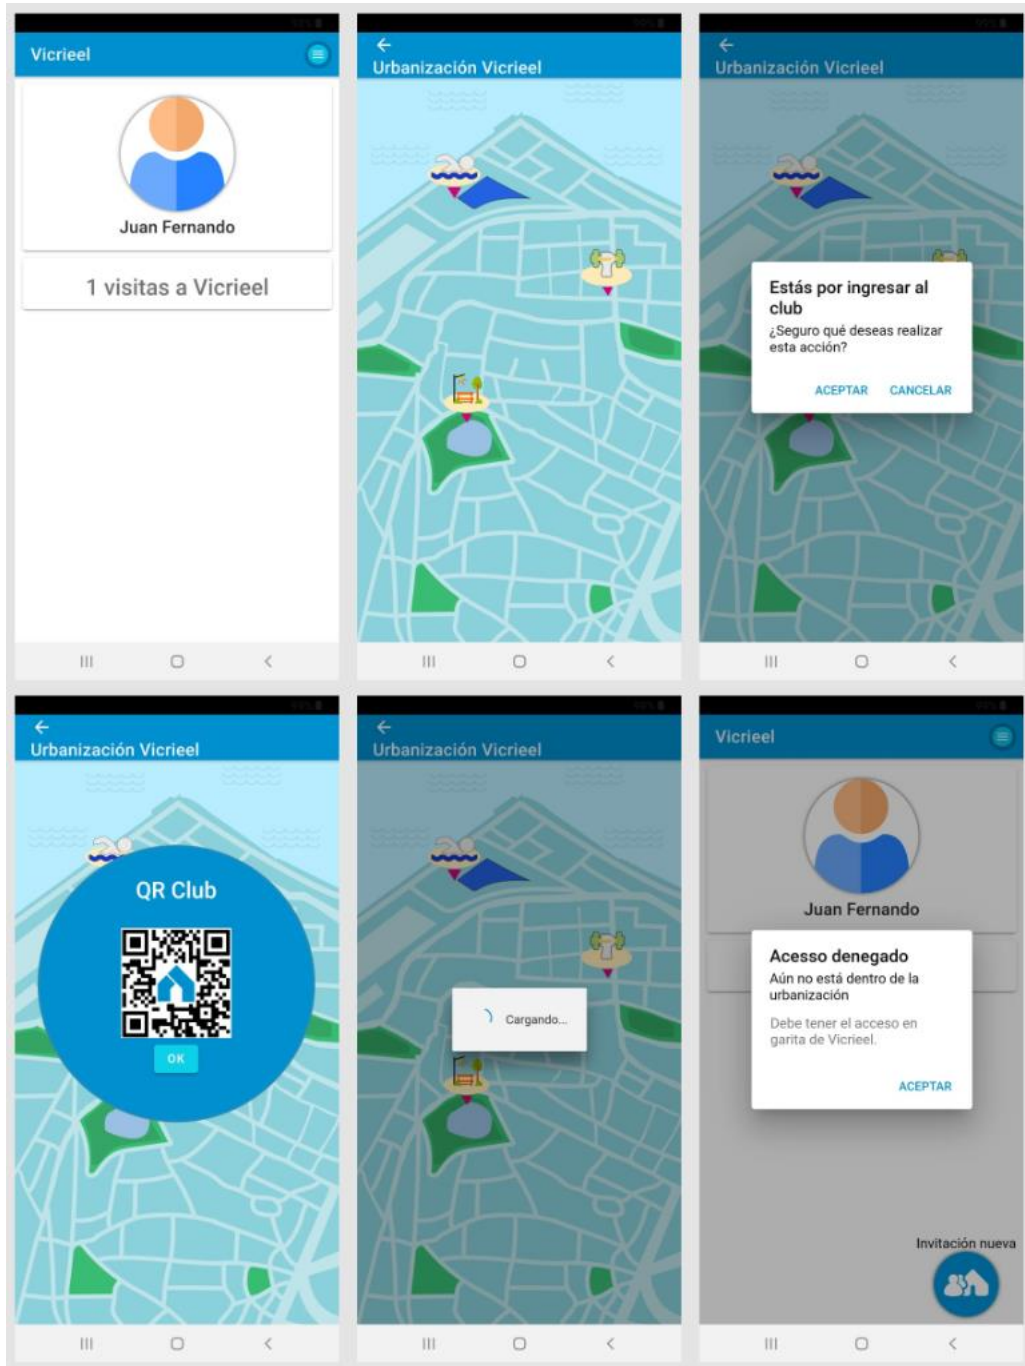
Vicrieel

Juan Fernando

1 visitas a Vicrieel

Urbanización Vicrieel

Urbanización Vicrieel

Estás por ingresar al club
¿Seguro qué deseas realizar esta acción?

ACEPTAR CANCELAR

Urbanización Vicrieel

QR Club

OK

Urbanización Vicrieel

Cargando...

Vicrieel

Juan Fernando

Acesso denegado
Aún no está dentro de la urbanización

Debe tener el acceso en garita de Vicrieel.

ACEPTAR

Invitación nueva